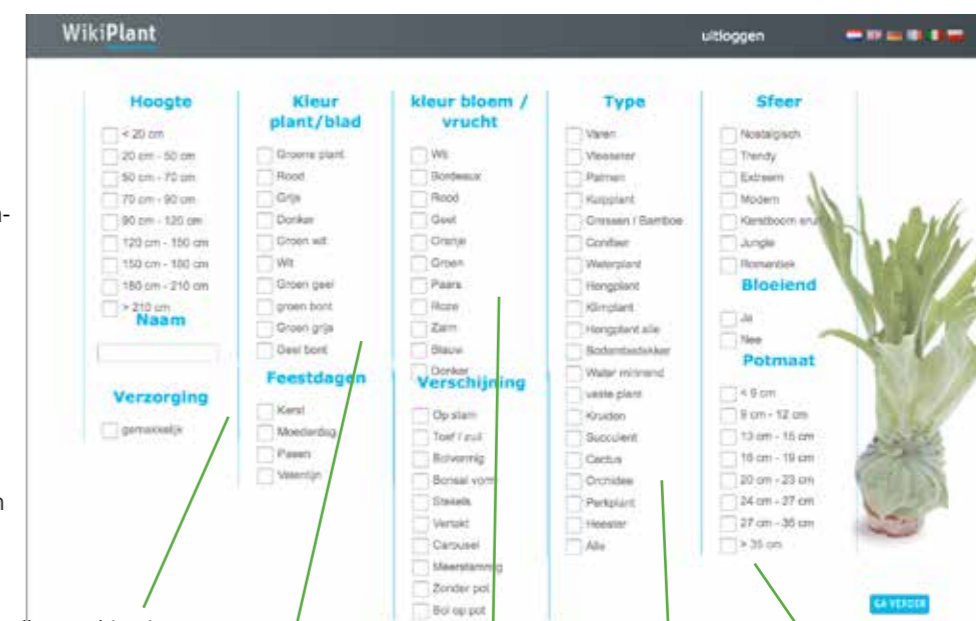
WikiPlant

uitloggen

Hoogte
< 20 cm
20 cm - 50 cm
50 cm - 70 cm
70 cm - 90 cm
90 cm - 120 cm
120 cm - 150 cm
150 cm - 180 cm
180 cm - 210 cm
> 210 cm

Naam

Verzorging
gemakkelijk

Kleur plant/blad
Groene plant
Rood
Grijs
Donker
Groen wit
Wit
Groen geel
groen bont
Groen grijs
Geel bont

Feestdagen
Kerst
Moederdag
Pasen
Valentijn

kleur bloem / vrucht
Wit
Bordeaux
Rood
Geel
Oranje
Groen
Paars
Roze
Zalm
Blauw
Donker

Verschijning
Op stam
Toef / zuil
Bolvormig
Bonsai vorm
Stekels
Vertakt
Carousel
Meerstammig
Zonder pot
Bol op pot

Type
Varen
Vleeseter
Palmen
Kuipplant
Grassen / Bamboe
Conifeer
Waterplant
Hangplant
Klimplant
Hangplant alle
Bodembedekker
Water minnend
vaste plant
Kruiden
Succulent
Cactus
Orchidee
Perkplant
Heester
Alle

Sfeer
Nostalgisch
Trendy
Extreem
Modern
Kerstboom en
Jungle
Romantiek

Bloeiend
Ja
Nee

Potmaat
< 9 cm
9 cm - 12 cm
13 cm - 15 cm
16 cm - 19 cm
20 cm - 23 cm
24 cm - 27 cm
27 cm - 35 cm
> 35 cm

GA VERDER